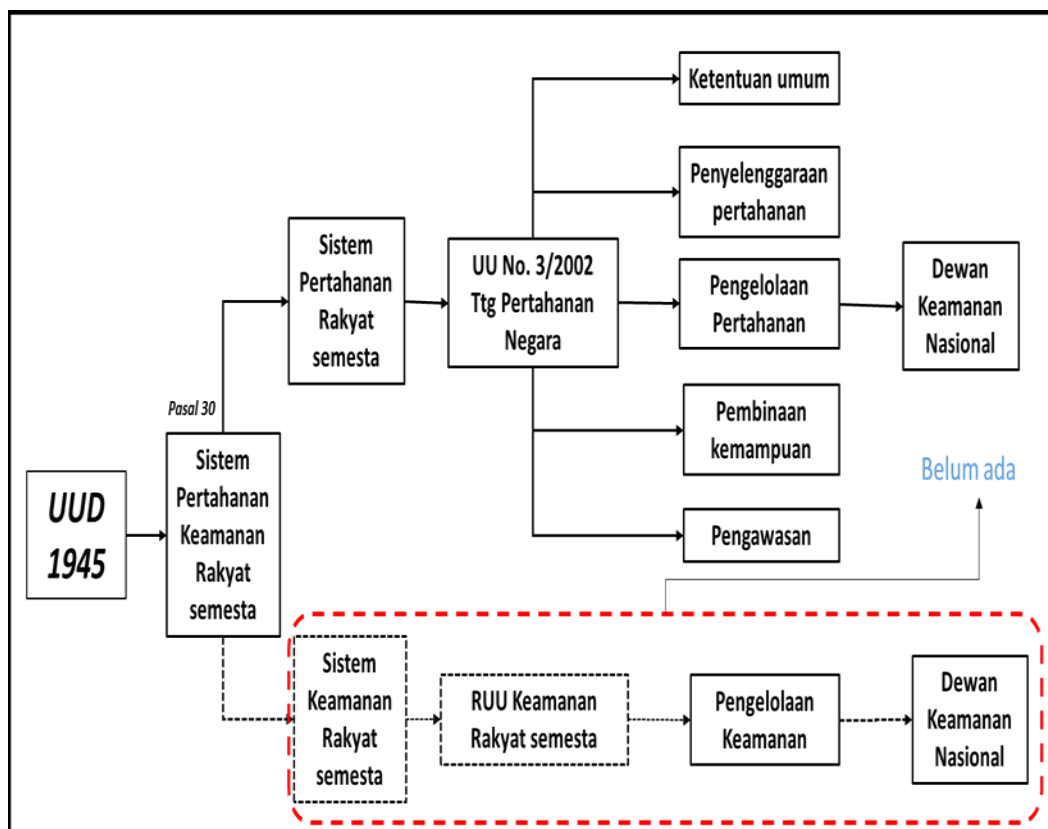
UUD 1945

Pasal 30

Sistem Pertahanan Keamanan Rakyat semesta

Sistem Pertahanan Rakyat semesta

UU No. 3/2002 Ttg Pertahanan Negara

Ketentuan umum

Penyelenggaraan pertahanan

Pengelolaan Pertahanan

Dewan Keamanan Nasional

Pembinaan kemampuan

Pengawasan

Belum ada

Sistem Keamanan Rakyat semesta

RUU Keamanan Rakyat semesta

Pengelolaan Keamanan

Dewan Keamanan Nasional